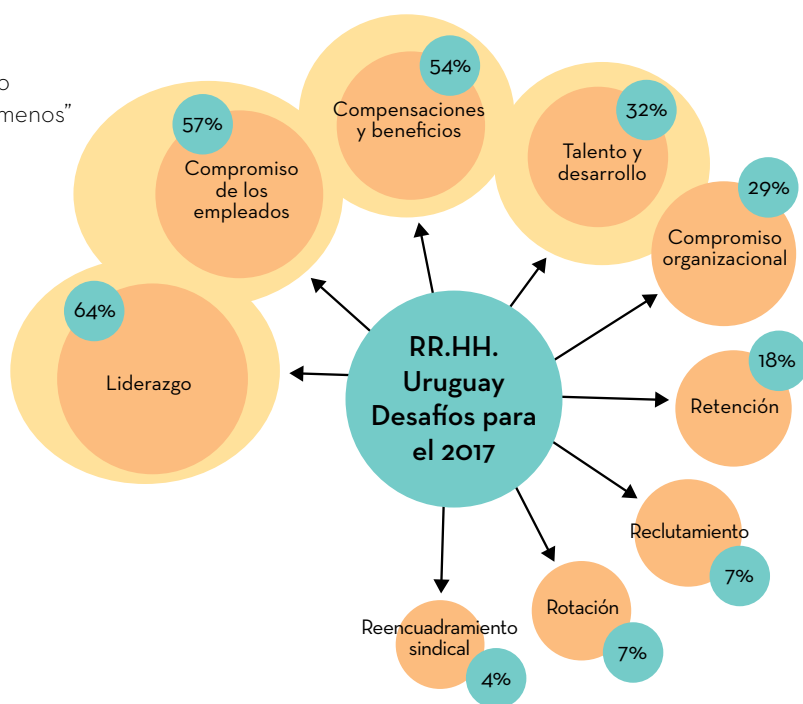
o
menos"

54%
Compensaciones y beneficios

57%
Compromiso de los empleados

32%
Talento y desarrollo

29%
Compromiso organizacional

64%
Liderazgo

RR.HH. Uruguay Desafíos para el 2017

18%
Retención

Reclutamiento
7%

Rotación
7%

Reencuadramiento sindical
4%